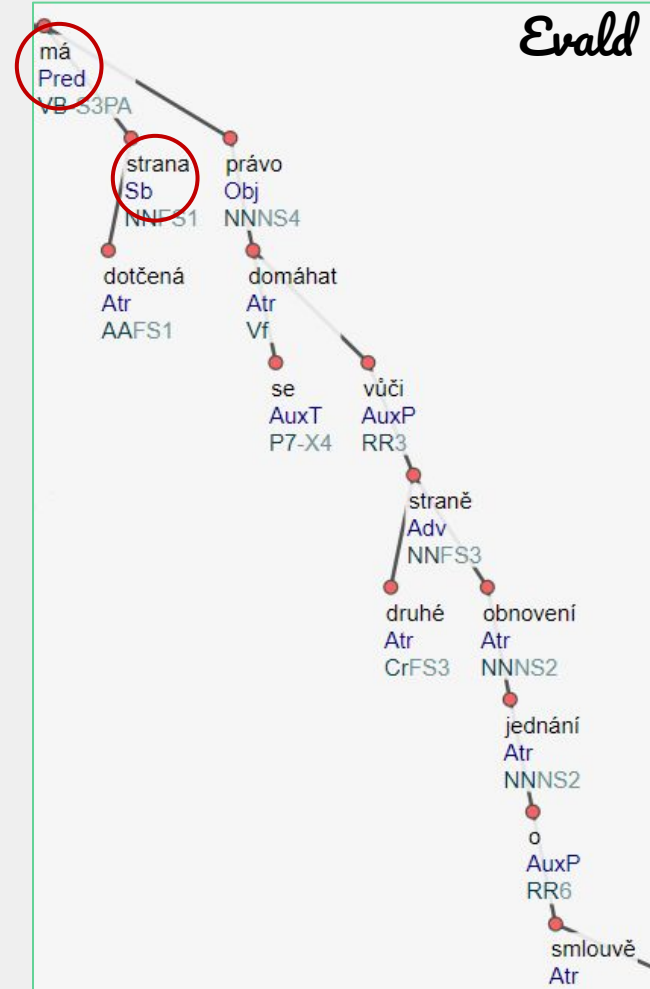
Evald

má
Pred
VB-S3PA

strana
Sb
NNFS1

právo
Obj
NNNS4

dotčená
Atr
AAFS1

domáhat
Atr
Vf

se
AuxT
P7-X4

vůči
AuxP
RR3

straně
Adv
NNFS3

druhé
Atr
CrFS3

obnovení
Atr
NNNS2

jednání
Atr
NNNS2

o
AuxP
RR6

smlouvě
Atr